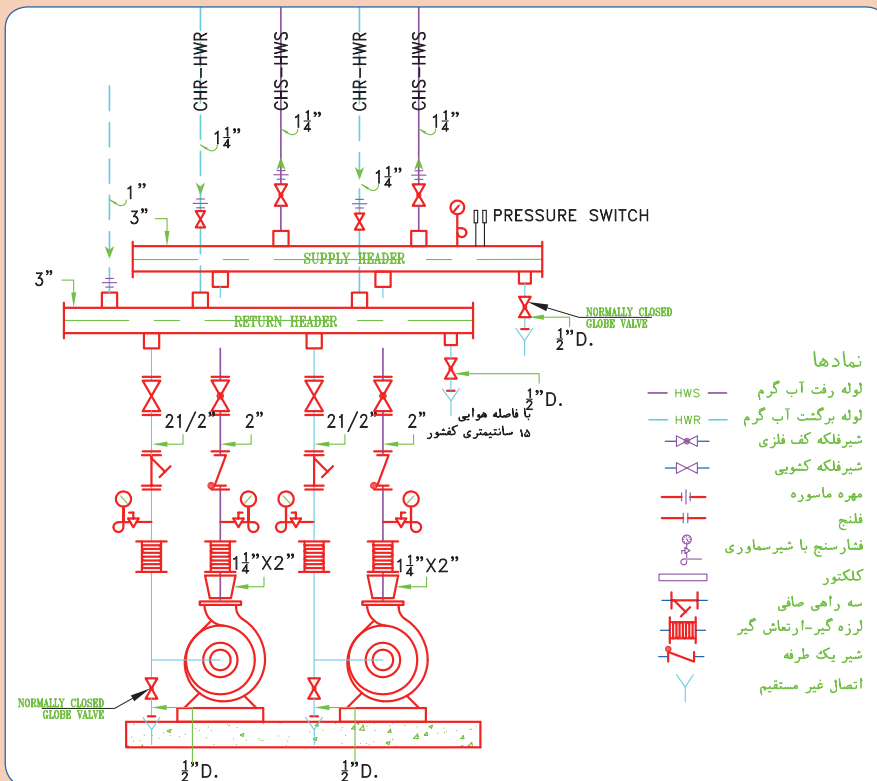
CHR-HWR
CHS-HWS
CHR-HWR
CHS-HWS
$1\frac{1}{4}$"
$1\frac{1}{4}$"
$1\frac{1}{4}$"
$1\frac{1}{4}$"
1"
3"
PRESSURE SWITCH
SUPPLY HEADER
3"
RETURN HEADER
NORMALLY CLOSED GLOBE VALVE
$\frac{1}{2}$"D.
$\frac{1}{2}$"D.
با فاصله هوایی ۱۵ سانتیمتری کفشور
21/2"
2"
21/2"
2"
$1\frac{1}{4}$"X2"
$1\frac{1}{4}$"X2"
NORMALLY CLOSED GLOBE VALVE
$\frac{1}{2}$"D.
$\frac{1}{2}$"D.

نمادها
HWS لوله رفت آب گرم
HWR لوله برگشت آب گرم
شیرفلکه کف فلزی
شیرفلکه کشویی
مهره ماسوره
فلنج
فشارسنج با شیرسماوری
کلکتور
سه راهی صافی
لرزه گیر-ارتعاش گیر
شیر یک طرفه
اتصال غیر مستقیم